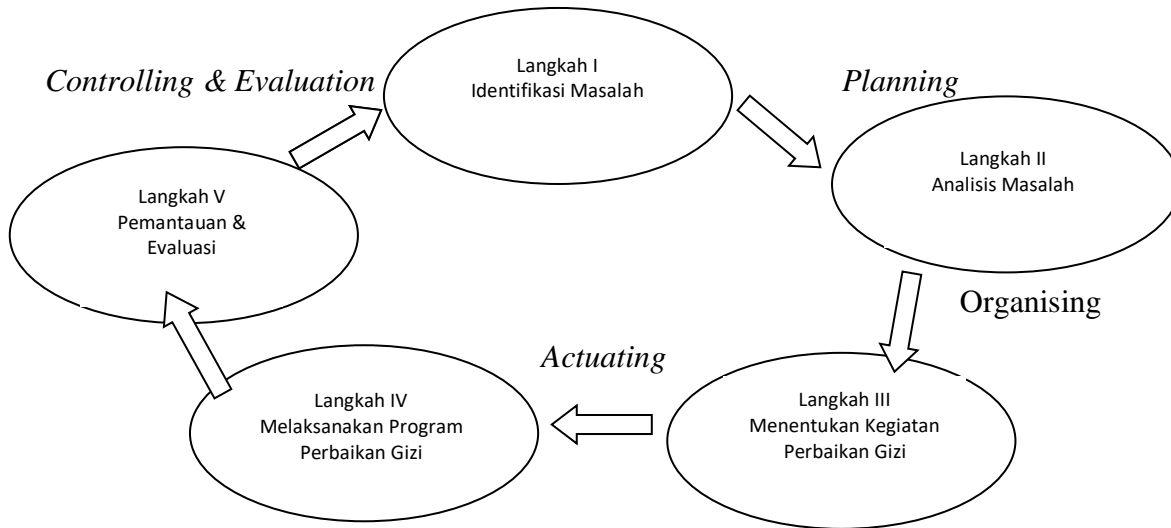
Controlling & Evaluation

Langkah I
Identifikasi Masalah

Planning

Langkah II
Analisis Masalah

Langkah V
Pemantauan &
Evaluasi

Organising

Actuating

Langkah IV
Melaksanakan Program
Perbaikan Gizi

Langkah III
Menentukan Kegiatan
Perbaikan Gizi